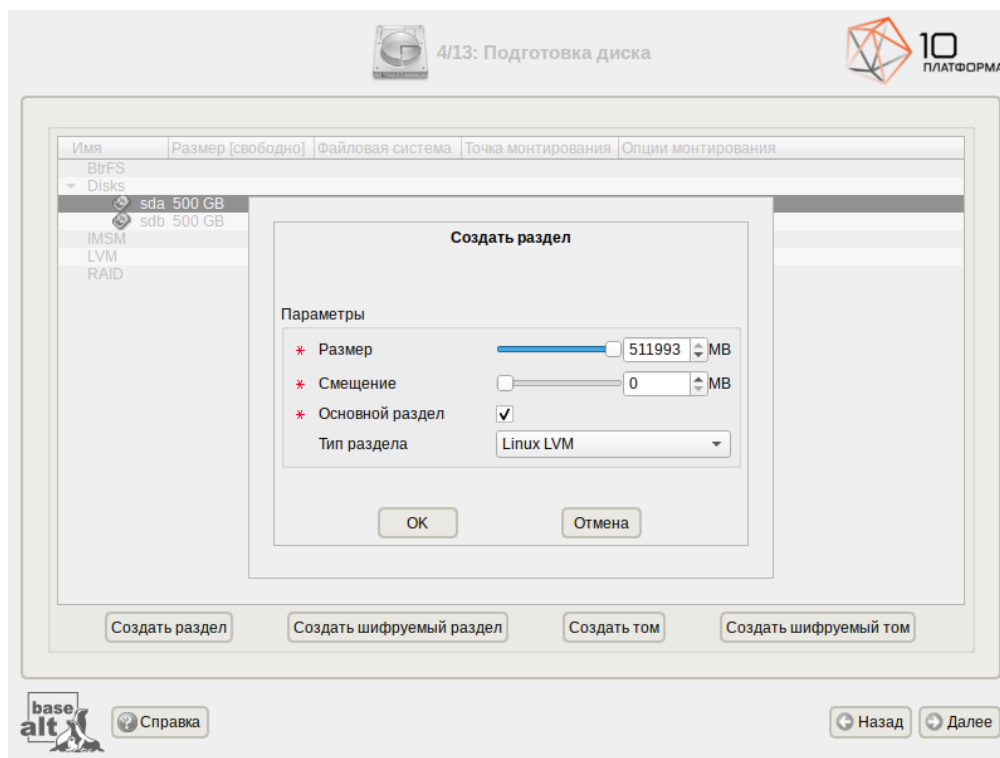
4/13: Подготовка диска

10 ПЛАТФОРМА

| Имя | Размер [свободно] | Файловая система | Точка монтирования | Опции монтирования |
|---|---|---|---|---|
| BtrFS | | | | |
| Disks | | | | |
| sda | 500 GB | | | |
| sdb | 500 GB | | | |
| IMSM | | | | |
| LVM | | | | |
| RAID | | | | |

Создать раздел

Параметры

* Размер 511993 MB

* Смещение 0 MB

* Основной раздел ✓

Тип раздела Linux LVM

OK Отмена

Создать раздел Создать шифруемый раздел Создать том Создать шифруемый том

base alt

Справка

Назад Далее